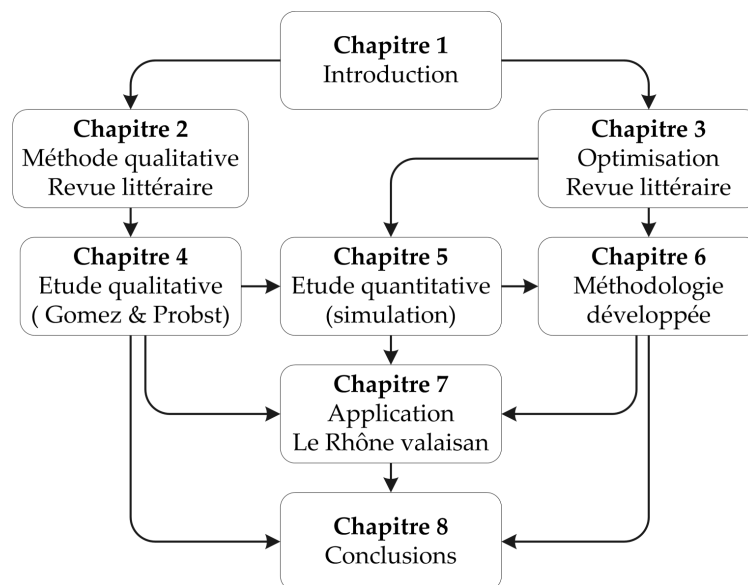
**Chapitre 1**
Introduction

**Chapitre 2**
Méthode qualitative
Revue littéraire

**Chapitre 3**
Optimisation
Revue littéraire

**Chapitre 4**
Etude qualitative
( Gomez & Probst)

**Chapitre 5**
Etude quantitative
(simulation)

**Chapitre 6**
Méthodologie
développée

**Chapitre 7**
Application
Le Rhône valaisan

**Chapitre 8**
Conclusions